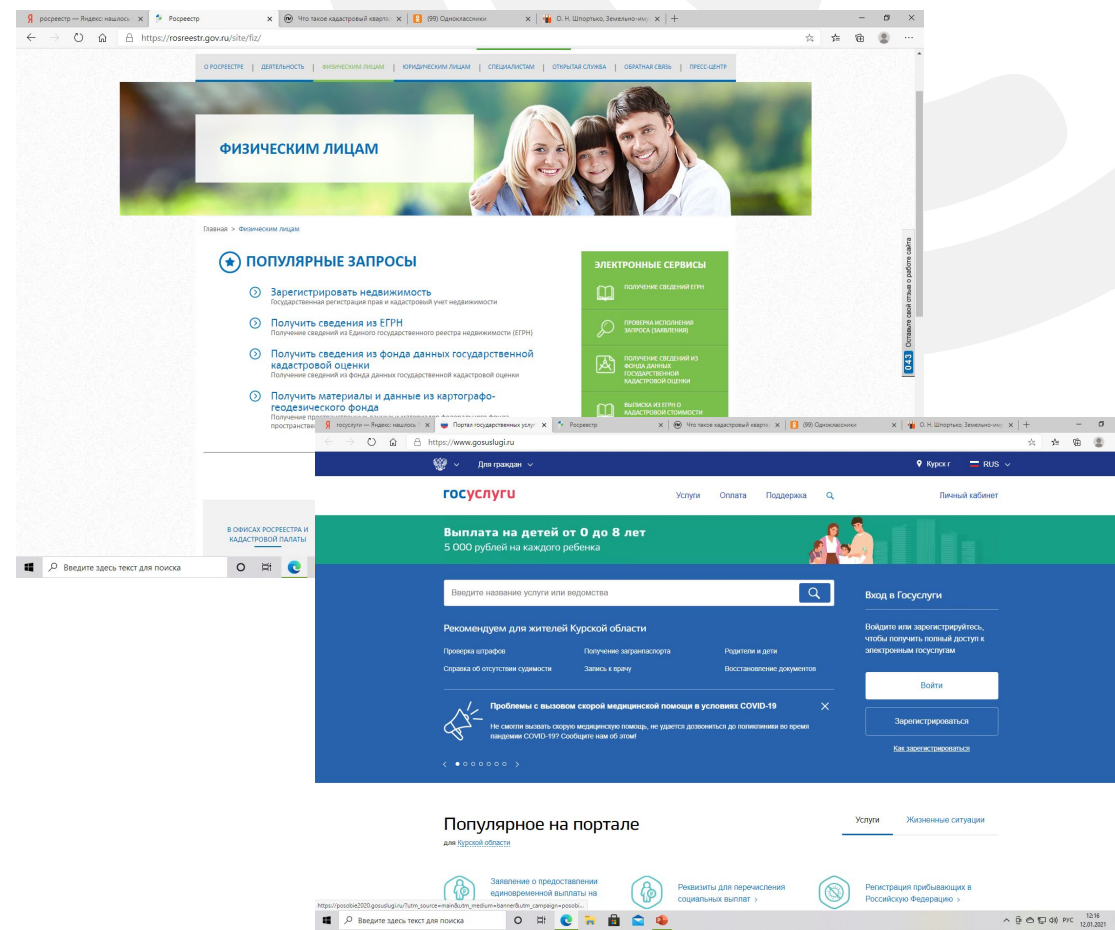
росреестр — Яндекс: нашлось | Росреестр | Что такое кадастровый кварт | (99) Одноклассники | О. Н. Шпортько, Земельно-иму

https://rosreestr.gov.ru/site/fiz/

О РОСРЕЕСТРЕ | ДЕЯТЕЛЬНОСТЬ | ФИЗИЧЕСКИМ ЛИЦАМ | ЮРИДИЧЕСКИМ ЛИЦАМ | СПЕЦИАЛИСТАМ | ОТКРЫТАЯ СЛУЖБА | ОБРАТНАЯ СВЯЗЬ | ПРЕСС-ЦЕНТР

ФИЗИЧЕСКИМ ЛИЦАМ

Главная > Физическим лицам

ПОПУЛЯРНЫЕ ЗАПРОСЫ

Зарегистрировать недвижимость
Государственная регистрация прав и кадастровый учет недвижимости

Получить сведения из ЕГРН
Получение сведений из Единого государственного реестра недвижимости (ЕГРН)

Получить сведения из фонда данных государственной кадастровой оценки
Получение сведений из фонда данных государственной кадастровой оценки

Получить материалы и данные из картографо-геодезического фонда
Получение пространственных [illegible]
пространстве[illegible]

ЭЛЕКТРОННЫЕ СЕРВИСЫ
ПОЛУЧЕНИЕ СВЕДЕНИЙ ЕГРН
ПРОВЕРКА ИСПОЛНЕНИЯ ЗАПРОСА (ЗАЯВЛЕНИЯ)
ПОЛУЧЕНИЕ СВЕДЕНИЙ ИЗ ФОНДА ДАННЫХ ГОСУДАРСТВЕННОЙ КАДАСТРОВОЙ ОЦЕНКИ
ВЫПИСКА ИЗ ЕГРН О КАДАСТРОВОЙ СТОИМОСТИ

Оставьте свой отзыв о работе сайта
043

В ОФИСАХ РОСРЕЕСТРА И КАДАСТРОВОЙ ПАЛАТЫ

Введите здесь текст для поиска

госуслуги — Яндекс: нашлось | Портал государственных услуг | Росреестр | Что такое кадастровый кварт | (99) Одноклассники | О. Н. Шпортько, Земельно-иму

https://www.gosuslugi.ru

Для граждан
Курск г  RUS

госуслуги
Услуги  Оплата  Поддержка
Личный кабинет

Выплата на детей от 0 до 8 лет
5 000 рублей на каждого ребенка

Введите название услуги или ведомства

Рекомендуем для жителей Курской области
Проверка штрафов | Получение загранпаспорта | Родители и дети
Справка об отсутствии судимости | Запись к врачу | Восстановление документов

Проблемы с вызовом скорой медицинской помощи в условиях COVID-19
Не смогли вызвать скорую медицинскую помощь, не удается дозвониться до поликлиники во время пандемии COVID-19? Сообщите нам об этом!

Вход в Госуслуги
Войдите или зарегистрируйтесь, чтобы получить полный доступ к электронным госуслугам
Войти
Зарегистрироваться
Как зарегистрироваться

Популярное на портале
для Курской области
Услуги  Жизненные ситуации

Заявление о предоставлении единовременной выплаты на
Реквизиты для перечисления социальных выплат >
Регистрация прибывающих в Российскую Федерацию >

https://posobie2020.gosuslugi.ru/?utm_source=main&utm_medium=banner&utm_campaign=posobi...

Введите здесь текст для поиска
РУС 12:16 12.01.2021